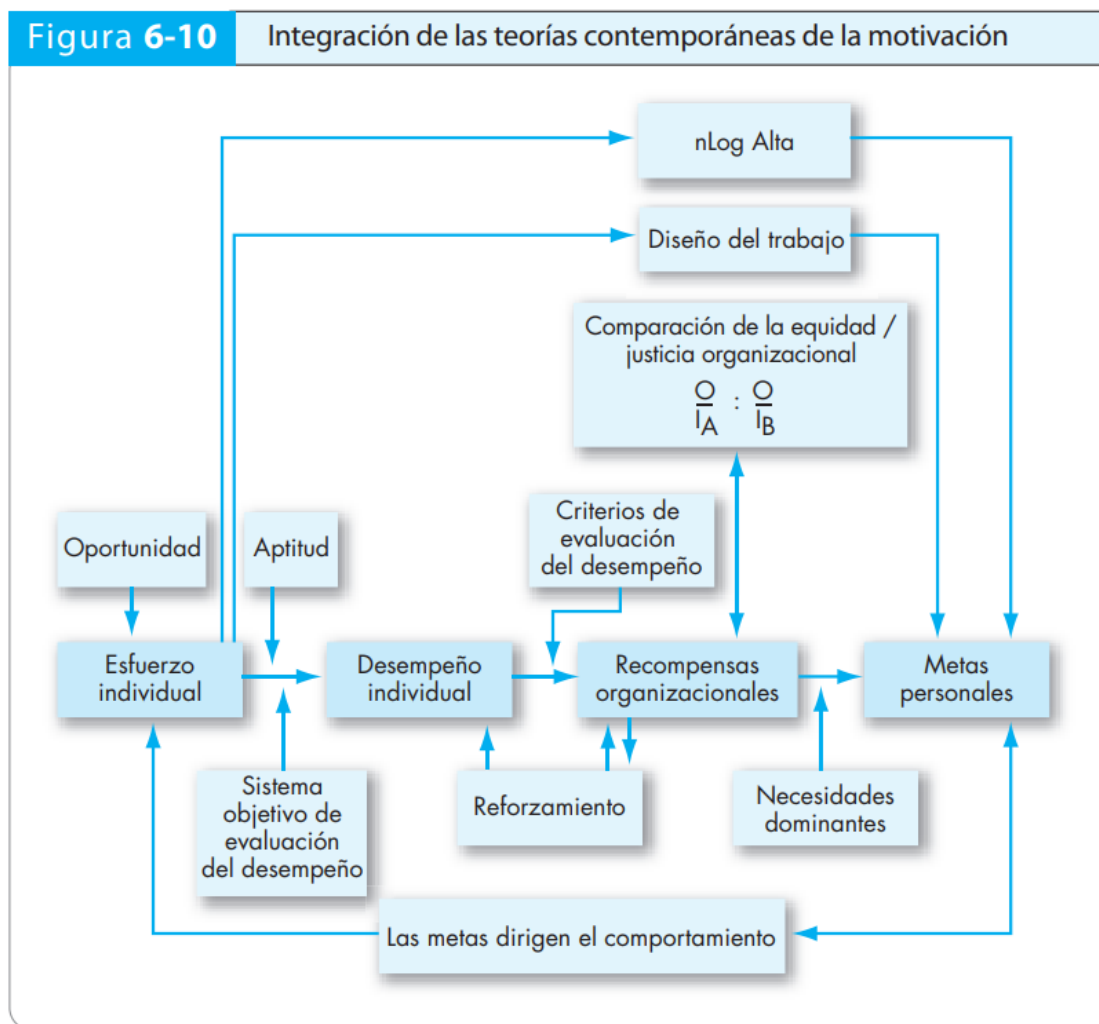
Figura 6-10 Integración de las teorías contemporáneas de la motivación

nLog Alta

Diseño del trabajo

Comparación de la equidad / justicia organizacional

$\frac{O}{I_A} : \frac{O}{I_B}$

Oportunidad

Aptitud

Criterios de evaluación del desempeño

Esfuerzo individual

Desempeño individual

Recompensas organizacionales

Metas personales

Sistema objetivo de evaluación del desempeño

Reforzamiento

Necesidades dominantes

Las metas dirigen el comportamiento